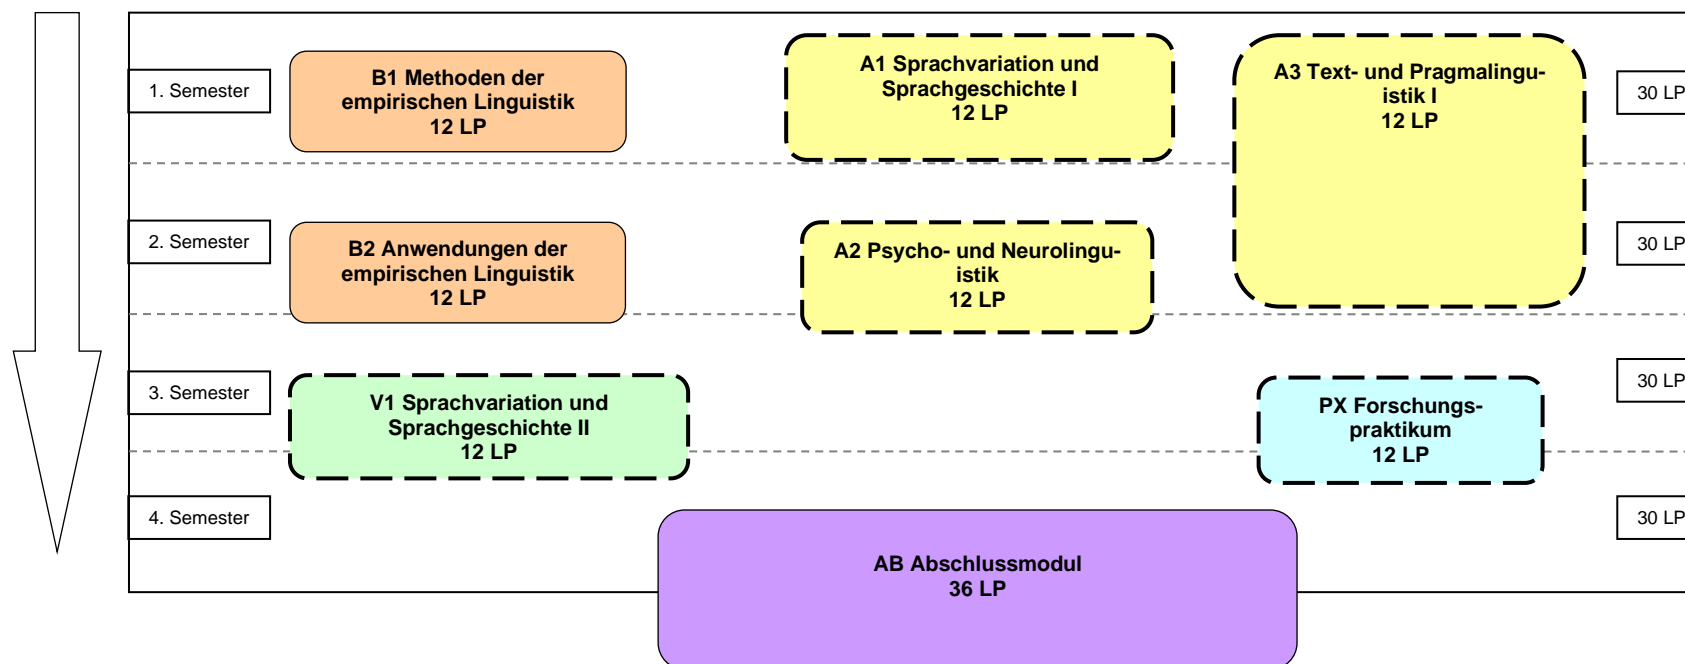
1. Semester

B1 Methoden der empirischen Linguistik
12 LP

A1 Sprachvariation und Sprachgeschichte I
12 LP

A3 Text- und Pragmalinguistik I
12 LP

30 LP

2. Semester

B2 Anwendungen der empirischen Linguistik
12 LP

A2 Psycho- und Neurolinguistik
12 LP

30 LP

3. Semester

V1 Sprachvariation und Sprachgeschichte II
12 LP

PX Forschungspraktikum
12 LP

30 LP

4. Semester

30 LP

AB Abschlussmodul
36 LP